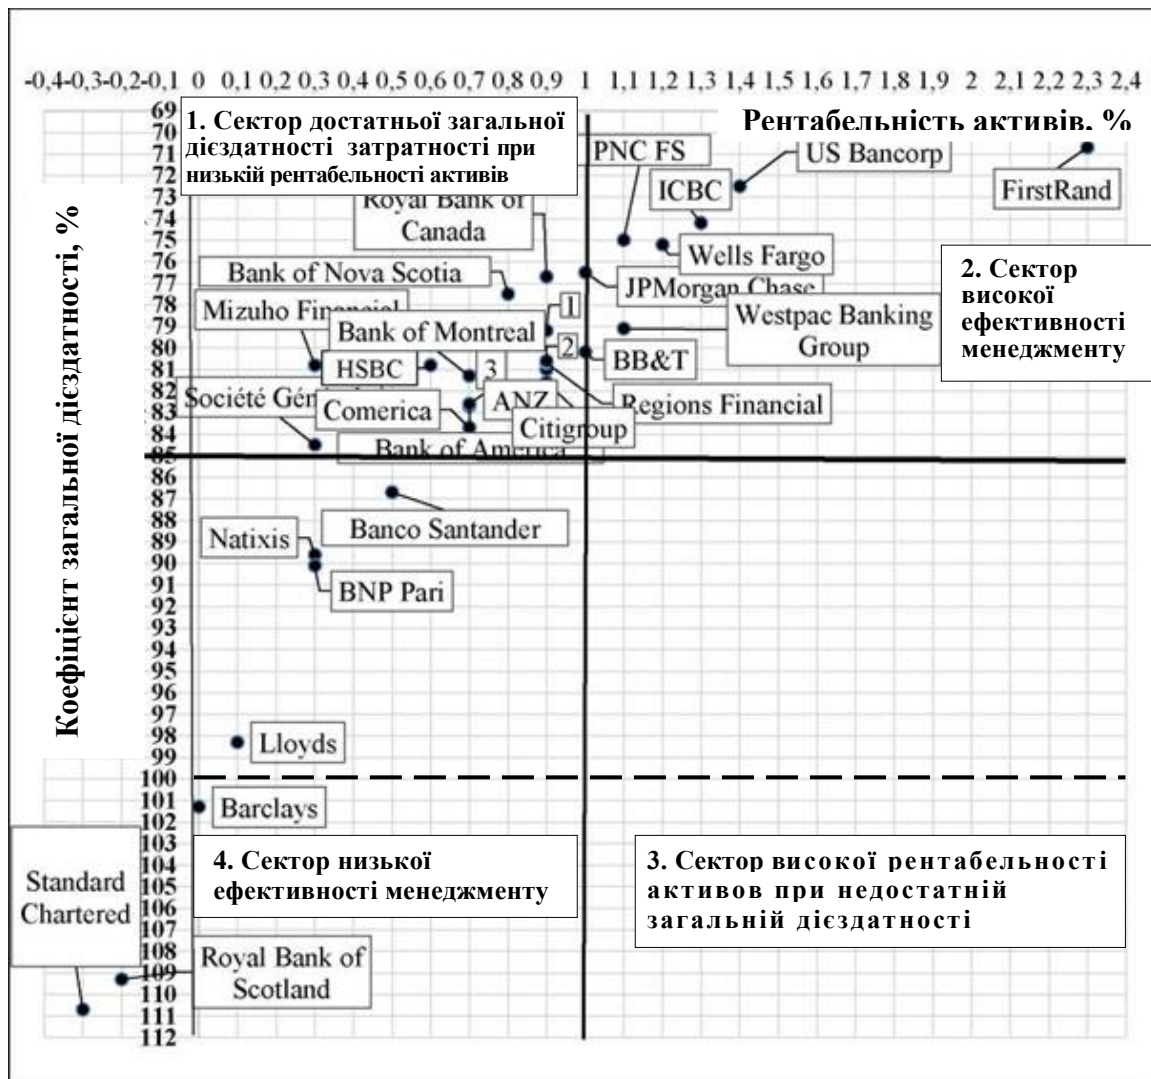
-0,4 -0,3 -0,2 -0,1 0 0,1 0,2 0,3 0,4 0,5 0,6 0,7 0,8 0,9 1 1,1 1,2 1,3 1,4 1,5 1,6 1,7 1,8 1,9 2 2,1 2,2 2,3 2,4

Рентабельність активів, %

Коефіцієнт загальної дієздатності, %

69 70 71 72 73 74 75 76 77 78 79 80 81 82 83 84 85 86 87 88 89 90 91 92 93 94 95 96 97 98 99 100 101 102 103 104 105 106 107 108 109 110 111 112

1. Сектор достатньої загальної дієздатності затратності при низькій рентабельності активів

2. Сектор високої ефективності менеджменту

3. Сектор високої рентабельності активов при недостатній загальній дієздатності

4. Сектор низької ефективності менеджменту

PNC FS
US Bancorp
FirstRand
ICBC
Royal Bank of Canada
Wells Fargo
Bank of Nova Scotia
JPMorgan Chase
Mizuho Financial
1
Westpac Banking Group
Bank of Montreal
2
BB&T
HSBC
3
Société Générale
ANZ
Regions Financial
Comerica
Citigroup
Bank of America
Banco Santander
Natixis
BNP Pari
Lloyds
Barclays
Standard Chartered
Royal Bank of Scotland